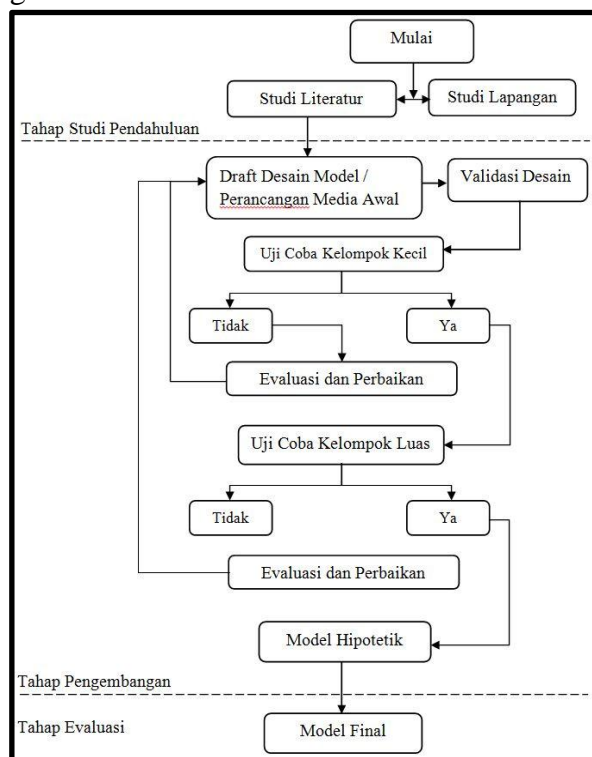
Mulai

Studi Literatur

Studi Lapangan

Tahap Studi Pendahuluan

Draft Desain Model / Perancangan Media Awal

Validasi Desain

Uji Coba Kelompok Kecil

Tidak

Ya

Evaluasi dan Perbaikan

Uji Coba Kelompok Luas

Tidak

Ya

Evaluasi dan Perbaikan

Model Hipotetik

Tahap Pengembangan

Tahap Evaluasi

Model Final